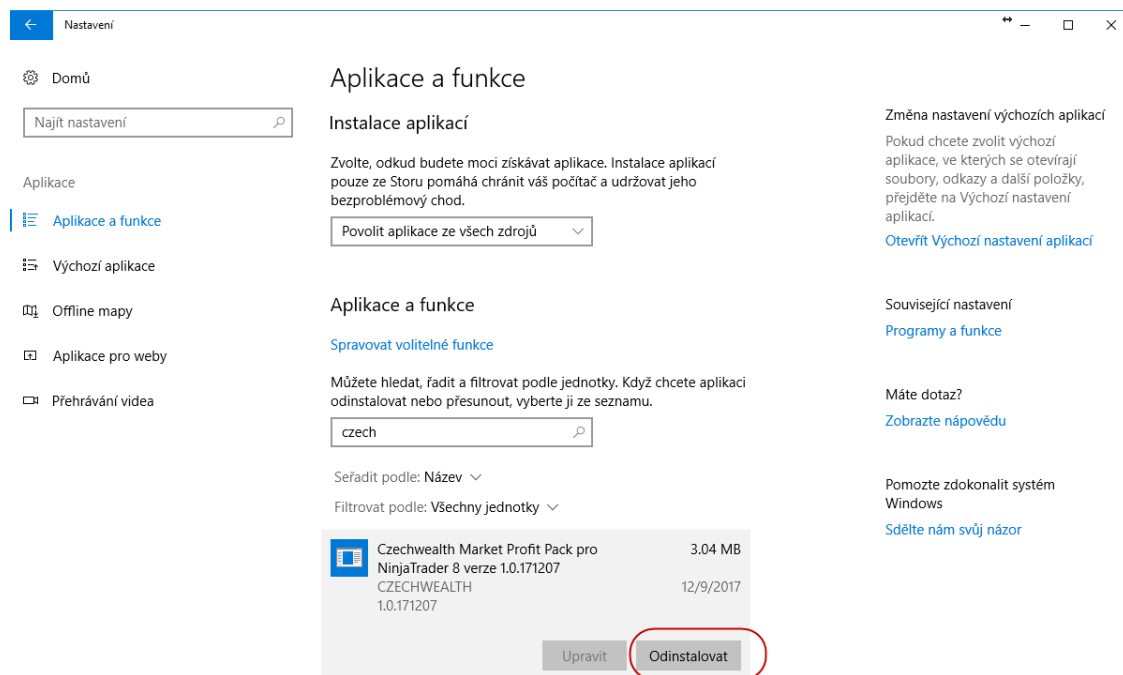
Nastavení

Domů

Najít nastavení

Aplikace

Aplikace a funkce

Výchozí aplikace

Offline mapy

Aplikace pro weby

Přehrávání videa

Aplikace a funkce

Instalace aplikací

Zvolte, odkud budete moci získávat aplikace. Instalace aplikací pouze ze Storu pomáhá chránit váš počítač a udržovat jeho bezproblémový chod.

Povolit aplikace ze všech zdrojů

Aplikace a funkce

Spravovat volitelné funkce

Můžete hledat, řadit a filtrovat podle jednotky. Když chcete aplikaci odinstalovat nebo přesunout, vyberte ji ze seznamu.

czech

Seřadit podle: Název

Filtrovat podle: Všechny jednotky

Czechwealth Market Profit Pack pro NinjaTrader 8 verze 1.0.171207
3.04 MB
CZECHWEALTH
12/9/2017
1.0.171207

Upravit
Odinstalovat

Změna nastavení výchozích aplikací

Pokud chcete zvolit výchozí aplikace, ve kterých se otevírají soubory, odkazy a další položky, přejděte na Výchozí nastavení aplikací.

Otevřít Výchozí nastavení aplikací

Související nastavení

Programy a funkce

Máte dotaz?

Zobrazte nápovědu

Pomozte zdokonalit systém Windows

Sdělte nám svůj názor